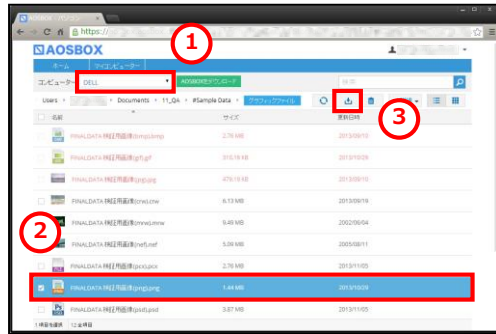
AOSBOX | マイコン...
https://

AOSBOX

ホーム | マイコンピューター

コンピューター: DELL

AOSBOXをダウンロード

検索

Users > ... > Documents > 11_Qa > #Sample Data > グラフィックファイル

名前 | サイズ | 更新日時

| 名前 | サイズ | 更新日時 |
|---|---|---|
| FINALDATA 検証用画像(bmp).bmp | 2.76 MB | 2013/09/10 |
| FINALDATA 検証用画像(gif).gif | 315.74 KB | 2013/09/10 |
| FINALDATA 検証用画像(jpg).jpg | 479.19 KB | 2013/09/10 |
| FINALDATA 検証用画像(crw).crw | 6.13 MB | 2013/09/09 |
| FINALDATA 検証用画像(mrw).mrw | 9.49 MB | 2002/06/04 |
| FINALDATA 検証用画像(nef).nef | 5.39 MB | 2005/08/11 |
| FINALDATA 検証用画像(pcx).pcx | 2.76 MB | 2013/11/05 |
| FINALDATA 検証用画像(png).png | 1.44 MB | 2013/10/29 |
| FINALDATA 検証用画像(psd).psd | 3.87 MB | 2013/11/05 |

1項目を選択 12項目

1
2
3